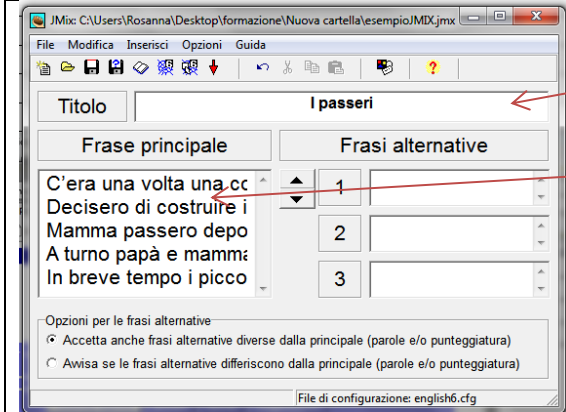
JMix: C:\Users\Rosanna\Desktop\formazione\Nuova cartella\esempioJMIX.jmx

File Modifica Inserisci Opzioni Guida

Titolo

I passeri

Frase principale

Frasi alternative

C'era una volta una cc
Decisero di costruire i
Mamma passero depo
A turno papà e mamma
In breve tempo i picco

1

2

3

Opzioni per le frasi alternative

Accetta anche frasi alternative diverse dalla principale (parole e/o punteggiatura)

Awisa se le frasi alternative differiscono dalla principale (parole e/o punteggiatura)

File di configurazione: english6.cfg